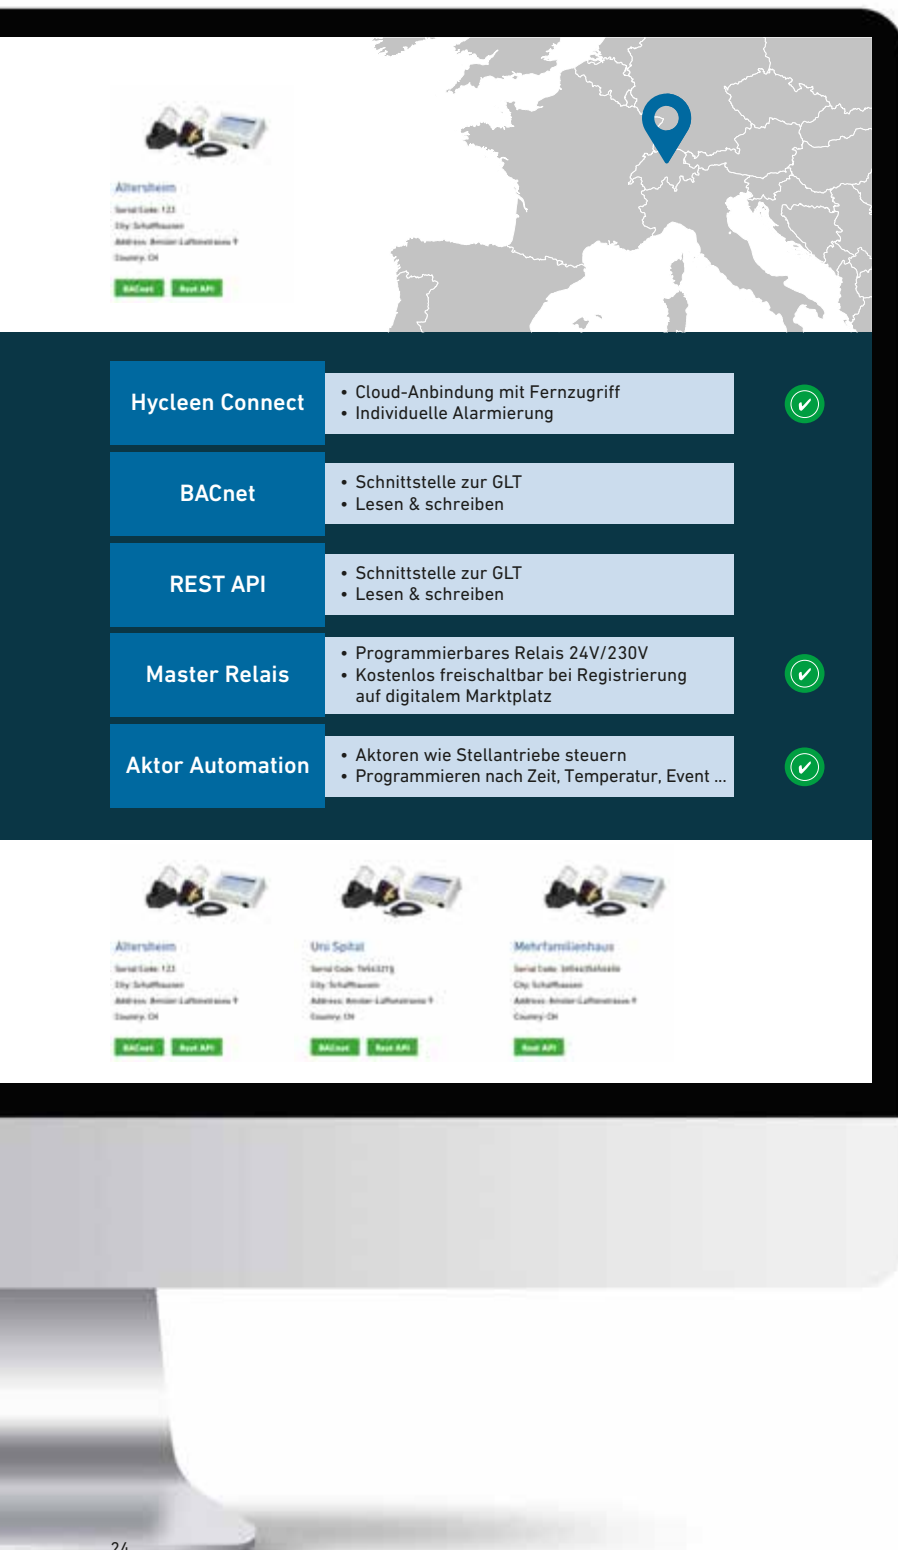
Altersheim
Serial Code: 123
City: Schaffhausen
Address: Amsler-Laffonstrasse 9
Country: CH
BACnet Rest API

Hycleen Connect
• Cloud-Anbindung mit Fernzugriff
• Individuelle Alarmierung

BACnet
• Schnittstelle zur GLT
• Lesen & schreiben

REST API
• Schnittstelle zur GLT
• Lesen & schreiben

Master Relais
• Programmierbares Relais 24V/230V
• Kostenlos freischaltbar bei Registrierung auf digitalem Marktplatz

Aktor Automation
• Aktoren wie Stellantriebe steuern
• Programmieren nach Zeit, Temperatur, Event ...

Altersheim
Serial Code: 123
City: Schaffhausen
Address: Amsler-Laffonstrasse 9
Country: CH
BACnet Rest API

Uni Spital
Serial Code: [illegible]
City: Schaffhausen
Address: Amsler-Laffonstrasse 9
Country: CH
BACnet Rest API

Mehrfamilienhaus
Serial Code: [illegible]
City: Schaffhausen
Address: Amsler-Laffonstrasse 9
Country: CH
Rest API

24